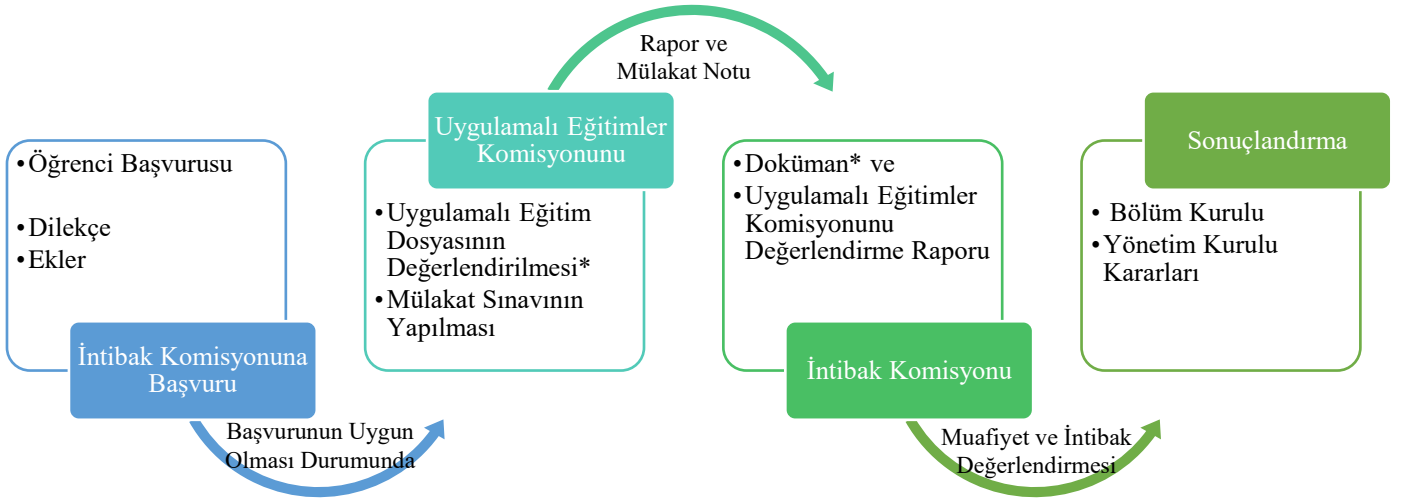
•Öğrenci Başvurusu

•Dilekçe
•Ekler

İntibak Komisyonuna Başvuru

Başvurunun Uygun Olması Durumunda

Uygulamalı Eğitimler Komisyonunu

•Uygulamalı Eğitim Dosyasının Değerlendirilmesi*
•Mülakat Sınavının Yapılması

Rapor ve Mülakat Notu

•Doküman* ve
•Uygulamalı Eğitimler Komisyonunu Değerlendirme Raporu

İntibak Komisyonu

Muafiyet ve İntibak Değerlendirmesi

Sonuçlandırma

• Bölüm Kurulu
•Yönetim Kurulu Kararları